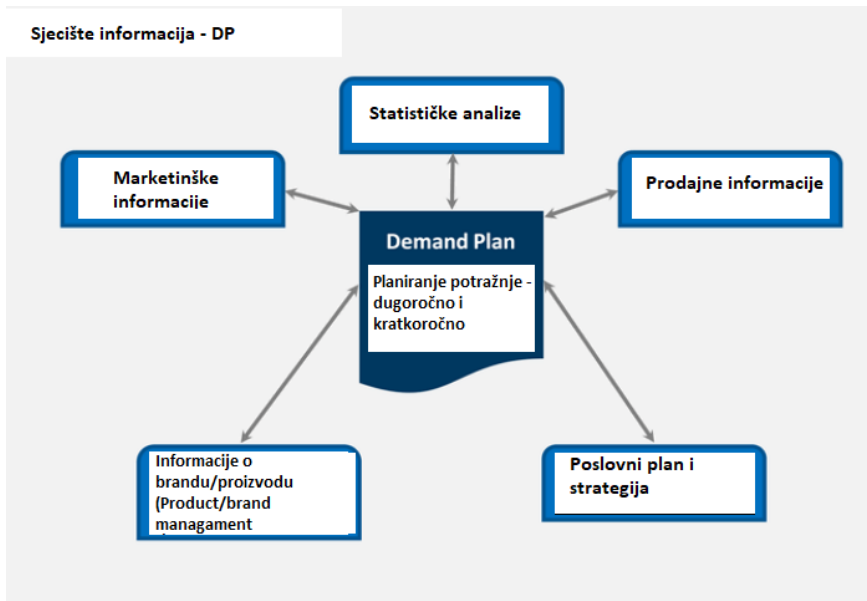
Sjecište informacija - DP

Statističke analize

Marketinške informacije

Prodajne informacije

Demand Plan

Planiranje potražnje - dugoročno i kratkoročno

Informacije o brandu/proizvodu (Product/brand managament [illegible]

Poslovni plan i strategija